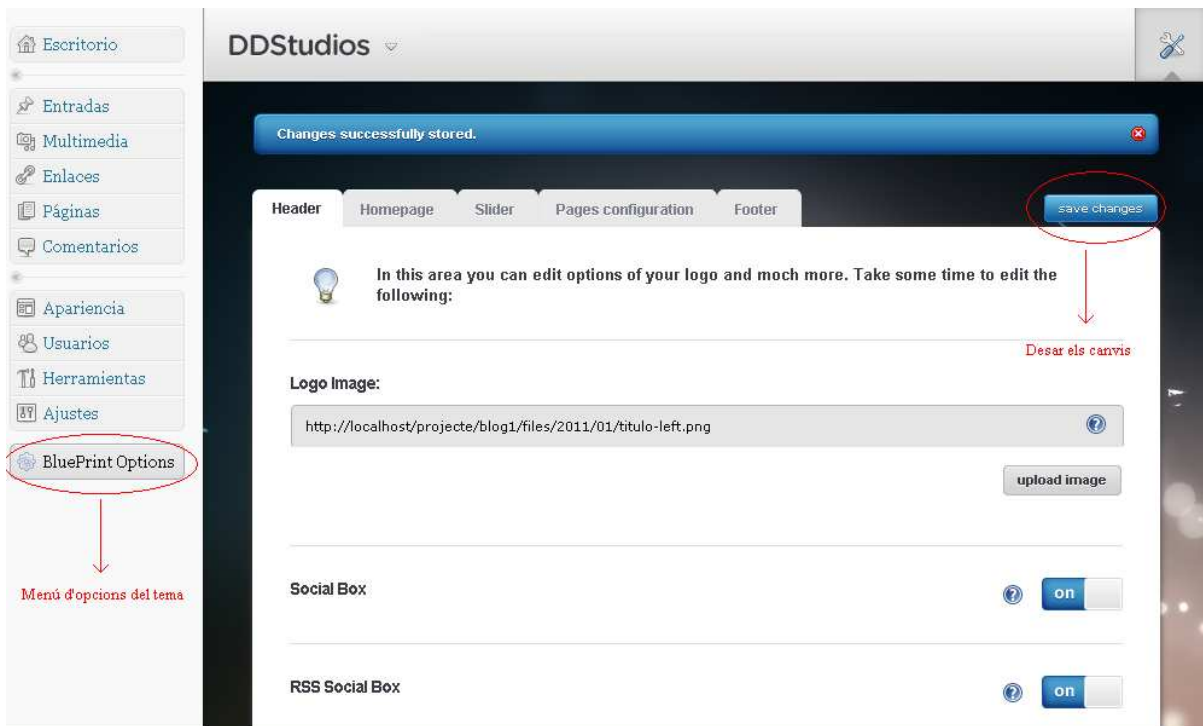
Escritorio

Entradas

Multimedia

Enlaces

Páginas

Comentarios

Apariencia

Usuarios

Herramientas

Ajustes

BluePrint Options

Menú d'opcions del tema

DDStudios

Changes successfully stored.

Header | Homepage | Slider | Pages configuration | Footer

save changes

In this area you can edit options of your logo and moch more. Take some time to edit the following:

Desar els canvis

Logo Image:

http://localhost/projecte/blog1/files/2011/01/titulo-left.png

upload image

Social Box

on

RSS Social Box

on